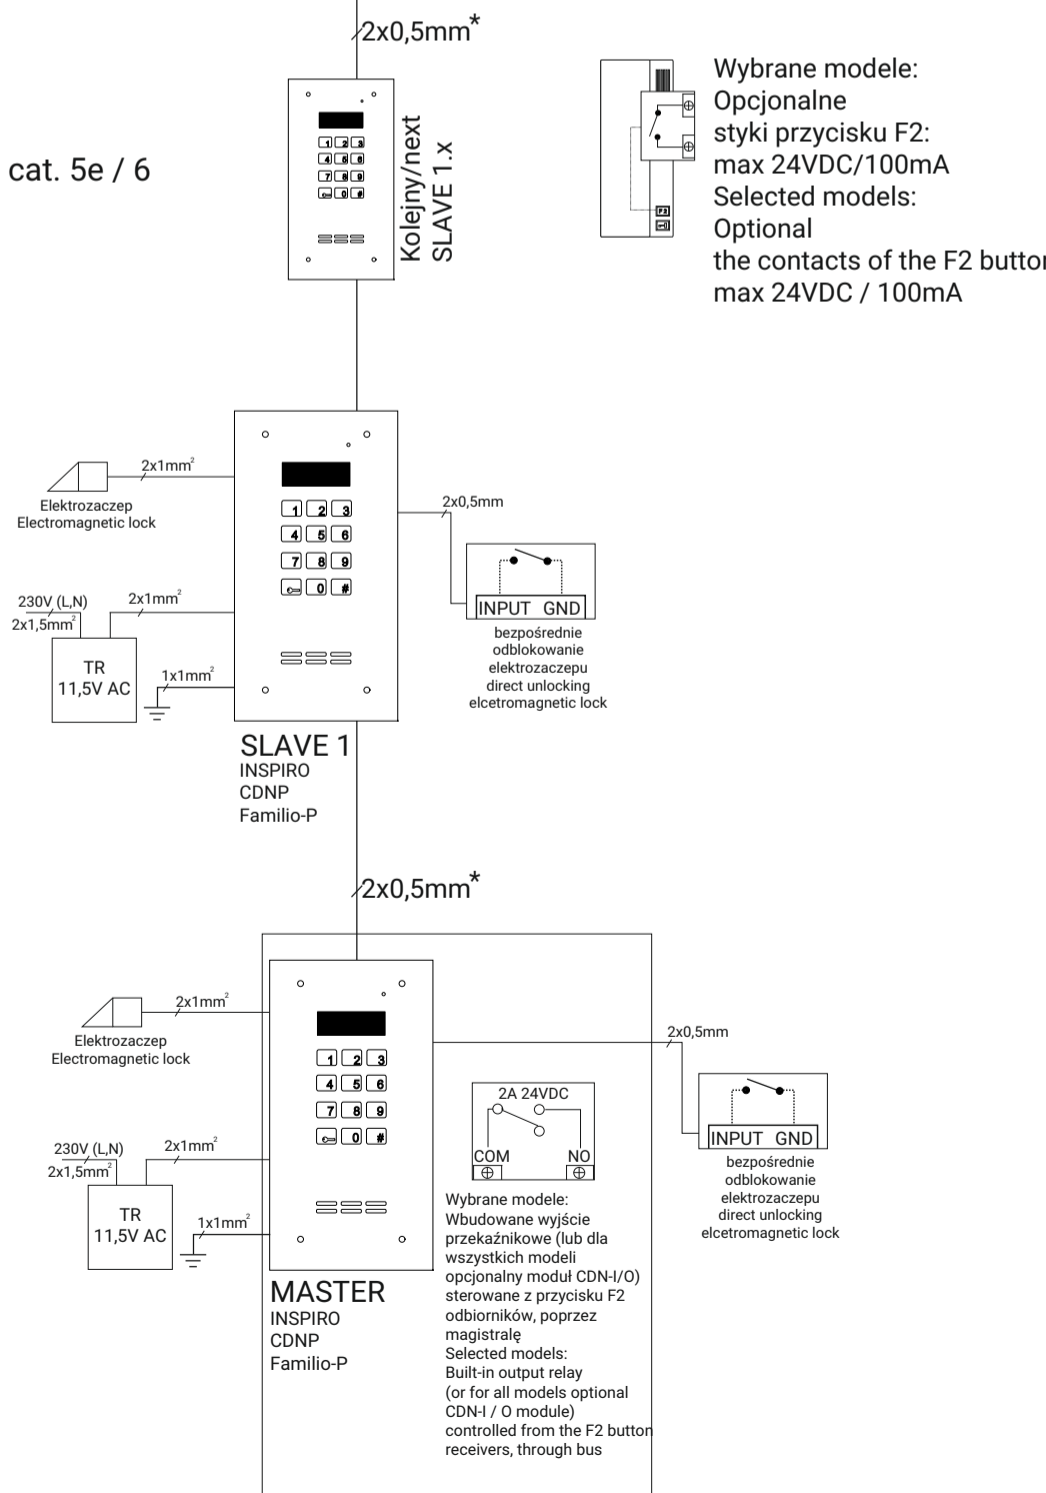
2x0,5mm*

Kolejny/next
SLAVE 1.x

cat. 5e / 6

1 2 3
4 5 6
7 8 9
0

Wybrane modele:
Opcjonalne
styki przycisku F2:
max 24VDC/100mA
Selected models:
Optional
the contacts of the F2 button
max 24VDC / 100mA

F2

2x1mm$^2$
Elektrozaczep
Electromagnetic lock

1 2 3
4 5 6
7 8 9
0 #

2x0,5mm

INPUT GND
bezpośrednie
odblokowanie
elektrozaczepu
direct unlocking
elcetromagnetic lock

230V (L,N)
2x1,5mm$^2$
2x1mm$^2$
TR
11,5V AC
1x1mm$^2$

SLAVE 1
INSPIRO
CDNP
Familio-P

2x0,5mm*

2x1mm$^2$
Elektrozaczep
Electromagnetic lock

1 2 3
4 5 6
7 8 9
0 #

2x0,5mm

2A 24VDC
COM
NO

INPUT GND
bezpośrednie
odblokowanie
elektrozaczepu
direct unlocking
elcetromagnetic lock

230V (L,N)
2x1,5mm$^2$
2x1mm$^2$
TR
11,5V AC
1x1mm$^2$

Wybrane modele:
Wbudowane wyjście przekaźnikowe (lub dla wszystkich modeli opcjonalny moduł CDN-I/O) sterowane z przycisku F2 odbiorników, poprzez magistralę
Selected models:
Built-in output relay
(or for all models optional CDN-I / O module)
controlled from the F2 button
receivers, through bus

MASTER
INSPIRO
CDNP
Familio-P